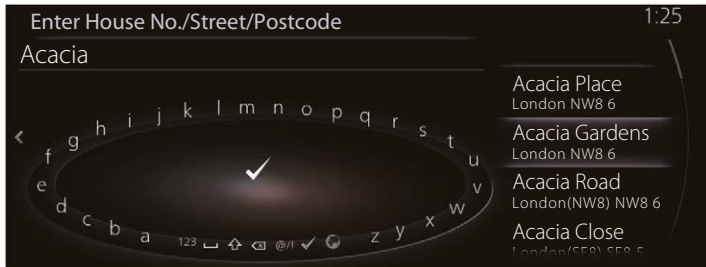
Enter House No./Street/Postcode

1:25

Acacia

<

e f g h i j k l m n o p q r s t u v w x y z

d c b a

123 @/!

Acacia Place
London NW8 6

Acacia Gardens
London NW8 6

Acacia Road
London(NW8) NW8 6

Acacia Close
London(SE8) SE8 5